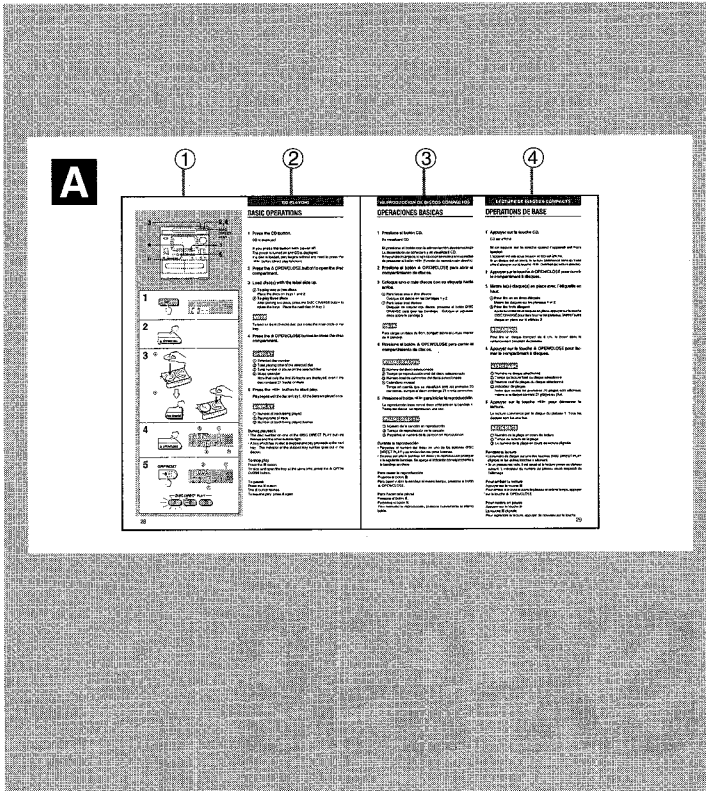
A

①

②

③

④

CD PLAYER

BASIC OPERATIONS

1 Press the CD button.

2 Press the ≜ OPEN/CLOSE button to open the disc compartment.

3 Load disc(s) with the label side up.

4 Press the ≜ OPEN/CLOSE button to close the disc compartment.

5 Press the ▷/II button to start play.

REPRODUCCION DE DISCOS COMPACTOS

OPERACIONES BASICAS

1 Presione el botón CD.

2 Presione el botón ≜ OPEN/CLOSE para abrir el compartimiento de discos.

3 Coloque uno o más discos con su etiqueta hacia arriba.

4 Presione el botón ≜ OPEN/CLOSE para cerrar el compartimiento de discos.

5 Presione el botón ▷/II para iniciar la reproducción.

LECTURE DE DISQUES COMPACTS

OPERATIONS DE BASE

1 Appuyez sur la touche CD.

2 Appuyez sur la touche ≜ OPEN/CLOSE pour ouvrir le compartiment à disques.

3 Mettez le(s) disque(s) en place avec l'étiquette en haut.

4 Appuyez sur la touche ≜ OPEN/CLOSE pour fermer le compartiment à disques.

5 Appuyez sur la touche ▷/II pour démarrer la lecture.

1

2

3

4

5

28

29